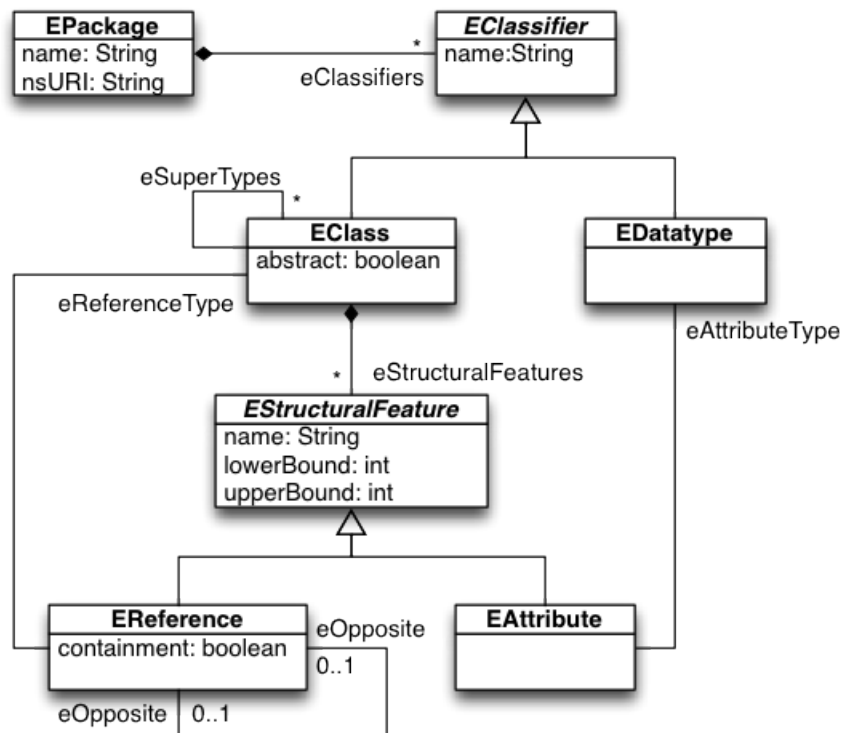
EPackage
name: String
nsURI: String

*
eClassifiers

EClassifier
name:String

eSuperTypes
*

EClass
abstract: boolean

EDatatype

eReferenceType

eAttributeType

*
eStructuralFeatures

EStructuralFeature
name: String
lowerBound: int
upperBound: int

EReference
containment: boolean

eOpposite
0..1

EAttribute

eOpposite
0..1